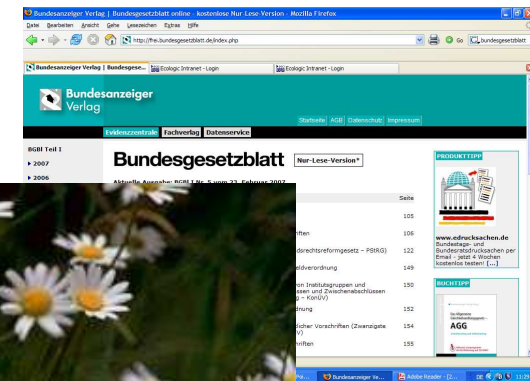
Bundesanzeiger Verlag | Bundesgesetzblatt online - kostenlose Nur-Lese-Version - Mozilla Firefox

Datei Bearbeiten Ansicht Gehe Lesezeichen Extras Hilfe

http://frei.bundesgesetzblatt.de/index.php

Go bundesgesetzblatt

Bundesanzeiger Verlag | Bundesgese... Ecologic Intranet - Login Ecologic Intranet - Login

Bundesanzeiger Verlag

Startseite AGB Datenschutz Impressum

Evidenzzentrale Fachverlag Datenservice

BGBl Teil I

+ 2007

+ 2006

Bundesgesetzblatt Nur-Lese-Version*

Aktuelle Ausgabe: BGBl I Nr. 5 vom 22. Februar 2007

Seite

105

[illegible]iften 106

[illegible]drechtsreformgesetz – PStRG) 122

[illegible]eldverordnung 149

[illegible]on Institutsgruppen und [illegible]ssen und Zwischenabschlüssen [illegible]g – KonÜV) 150

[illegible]ung 152

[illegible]licher Vorschriften (Zwanzigste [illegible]V) 154

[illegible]nriften 155

PRODUKTTIPP

www.edrucksachen.de
Bundestags- und Bundesratsdrucksachen per Email - jetzt 4 Wochen kostenlos testen! [...]

BUCHTIPP

AGG

Bundesanzeiger Ve... Adobe Reader - [I...